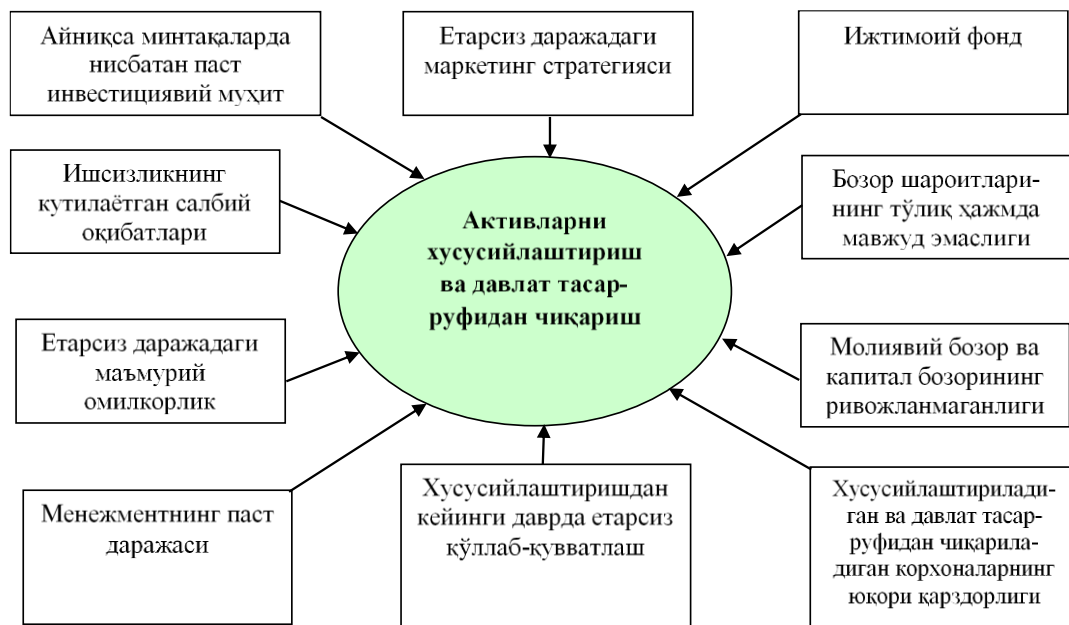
Айниқса минтақаларда нисбатан паст инвестициявий муҳит

Етарсиз даражадаги маркетинг стратегияси

Ижтимоий фонд

Ишсизликнинг кутилаётган салбий оқибатлари

Активларни хусусийлаштириш ва давлат тасарруфидан чиқариш

Бозор шароитларининг тўлиқ ҳажмда мавжуд эмаслиги

Етарсиз даражадаги маъмурий омилкорлик

Молиявий бозор ва капитал бозорининг ривожланмаганлиги

Менежментнинг паст даражаси

Хусусийлаштиришдан кейинги даврда етарсиз қўллаб-қувватлаш

Хусусийлаштириладиган ва давлат тасарруфидан чиқариладиган корхоналарнинг юқори қарздорлиги